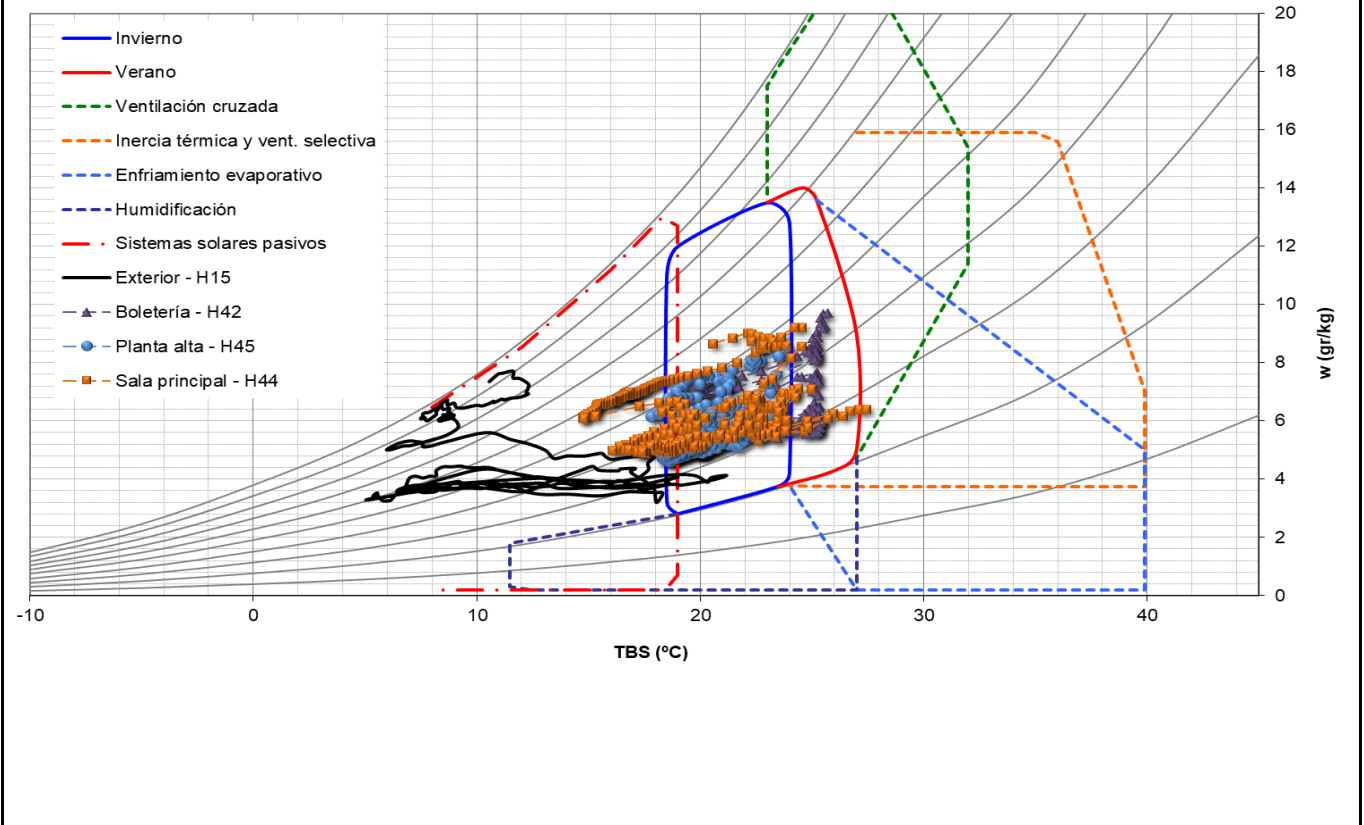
Invierno
Verano
Ventilación cruzada
Inercia térmica y vent. selectiva
Enfriamiento evaporativo
Humidificación
Sistemas solares pasivos
Exterior - H15
Boletería - H42
Planta alta - H45
Sala principal - H44

20
18
16
14
12
10
8
6
4
2
0

w (gr/kg)

-10
0
10
20
30
40

TBS (ºC)